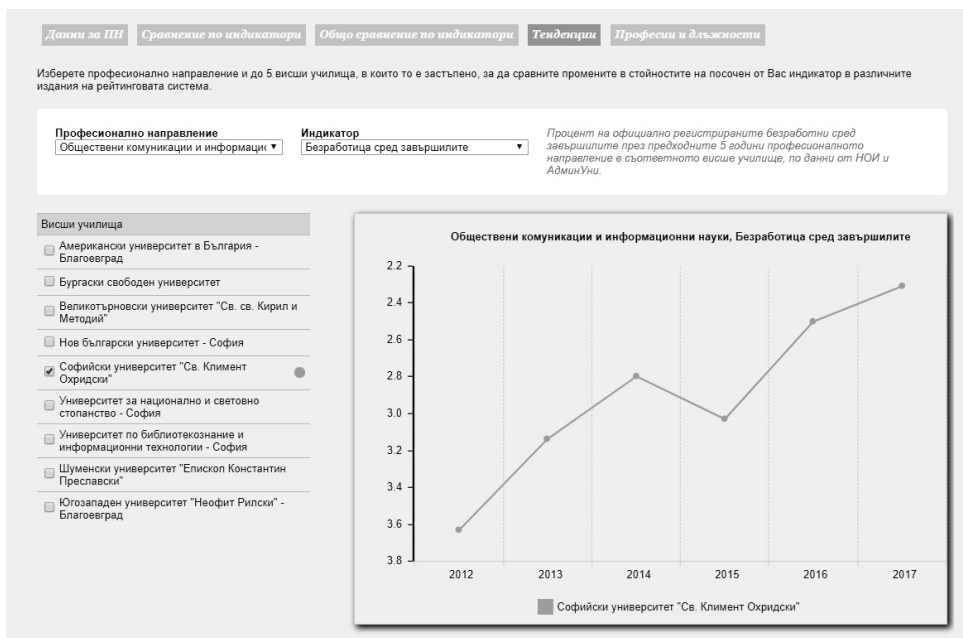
Данни за ПН | Сравнение по индикатори | Общо сравнение по индикатори | Тенденции | Професии и длъжности

Изберете професионално направление и до 5 висши училища, в които то е застъпено, за да сравните промените в стойностите на посочен от Вас индикатор в различните издания на рейтинговата система.

Професионално направление
Обществени комуникации и информаци ▾

Индикатор
Безработица сред завършилите ▾

Процент на официално регистрираните безработни сред завършилите през предходните 5 години професионалното направление в съответното висше училище, по данни от НОИ и АдминУни.

Висши училища
Американски университет в България - Благоевград
Бургаски свободен университет
Великотърновски университет "Св. св. Кирил и Методий"
Нов български университет - София
Софийски университет "Св. Климент Охридски"
Университет за национално и световно стопанство - София
Университет по библиотекознание и информационни технологии - София
Шуменски университет "Епископ Константин Преславски"
Югозападен университет "Неофит Рилски" - Благоевград

Обществени комуникации и информационни науки, Безработица сред завършилите

2.2
2.4
2.6
2.8
3.0
3.2
3.4
3.6
3.8

2012 2013 2014 2015 2016 2017

Софийски университет "Св. Климент Охридски"